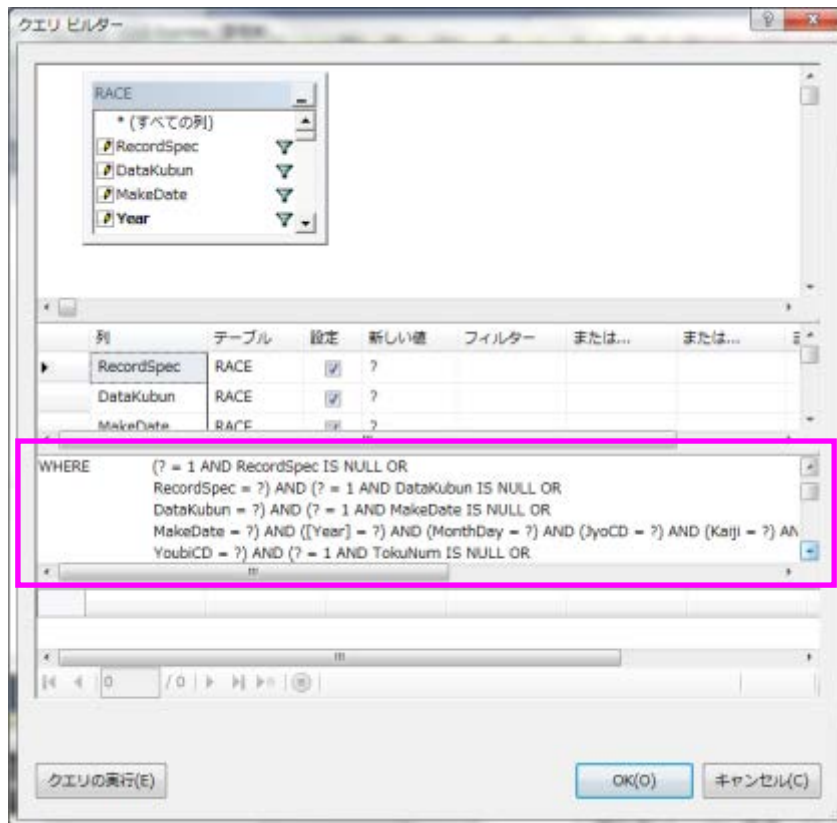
クエリ ビルダー

RACE
* (すべての列)
RecordSpec
DataKubun
MakeDate
Year

| 列 | テーブル | 設定 | 新しい値 | フィルター | または... | または... |
|---|---|---|---|---|---|---|
| RecordSpec | RACE | ✓ | ? | | | |
| DataKubun | RACE | ✓ | ? | | | |
| MakeDate | RACE | | ? | | | |

WHERE (? = 1 AND RecordSpec IS NULL OR
RecordSpec = ?) AND (? = 1 AND DataKubun IS NULL OR
DataKubun = ?) AND (? = 1 AND MakeDate IS NULL OR
MakeDate = ?) AND ([Year] = ?) AND (MonthDay = ?) AND (JyoCD = ?) AND (Kaiji = ?) AN
YoubiCD = ?) AND (? = 1 AND TokuNum IS NULL OR

0 /0

クエリの実行(E)
OK(O)
キャンセル(C)